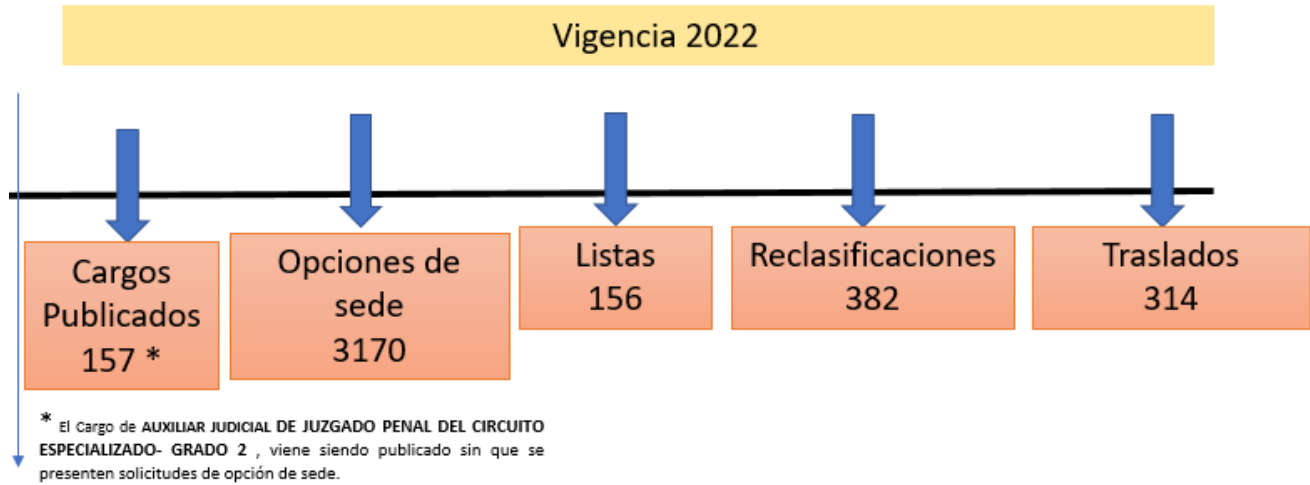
Vigencia 2022

Cargos Publicados 157 *

Opciones de sede 3170

Listas 156

Reclasificaciones 382

Traslados 314

* El Cargo de AUXILIAR JUDICIAL DE JUZGADO PENAL DEL CIRCUITO ESPECIALIZADO- GRADO 2 , viene siendo publicado sin que se presenten solicitudes de opción de sede.